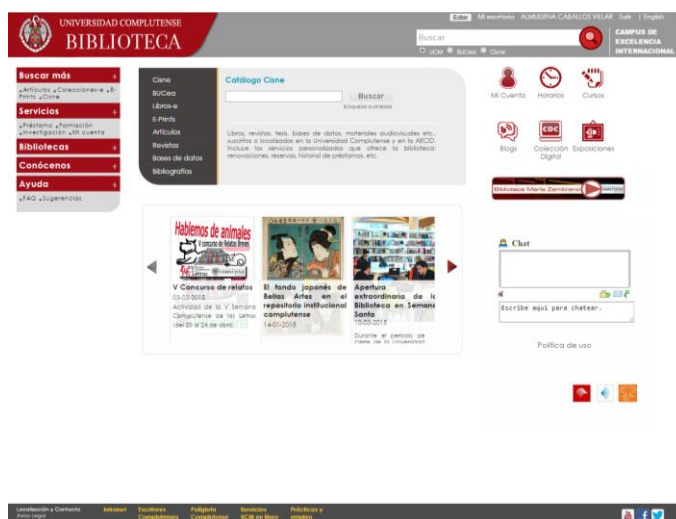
UNIVERSIDAD COMPLUTENSE
BIBLIOTECA

Editar Mi escritorio ALMUDENA CABALLOS VILLAR Salir | English

Buscar
UCM BUCea Cisne

CAMPUS DE EXCELENCIA INTERNACIONAL

Buscar más +
Artículos Colecciones-e E-Prints Cisne

Servicios +
Préstamo Formación Investigación Mi cuenta

Bibliotecas +

Conócenos +

Ayuda +
FAQ Sugerencias

Cisne
BUCea
Libros-e
E-Prints
Artículos
Revistas
Bases de datos
Bibliografías

Catálogo Cisne

Buscar
Búsqueda avanzada

Libros, revistas, tesis, bases de datos, materiales audiovisuales etc., suscritos o localizados en la Universidad Complutense y en la REBIUN. Incluye los servicios personalizados que ofrece la biblioteca: renovaciones, reservas, historial de préstamos, etc.

Mi Cuenta Horarios Cursos

Blogs Colección Digital Exposiciones

Biblioteca María Zambrano

Hablemos de animales
V concurso de Relatos Breves

V Concurso de relatos
03-03-2015
Actividad de la V Semana Complutense de las Letras (del 20 al 24 de abril)

El fondo japonés de Bellas Artes en el repositorio institucional complutense
14-01-2015

Apertura extraordinaria de la Biblioteca en Semana Santa
10-03-2015
Durante el periodo de cierre de la Universidad

Chat

Escribe aquí para chatear.

Política de uso

Localización y Contacto
Aviso Legal
Intranet
Escritores Complutenses
Políglota Complutense
Servicios UCM en línea
Prácticas y empleo